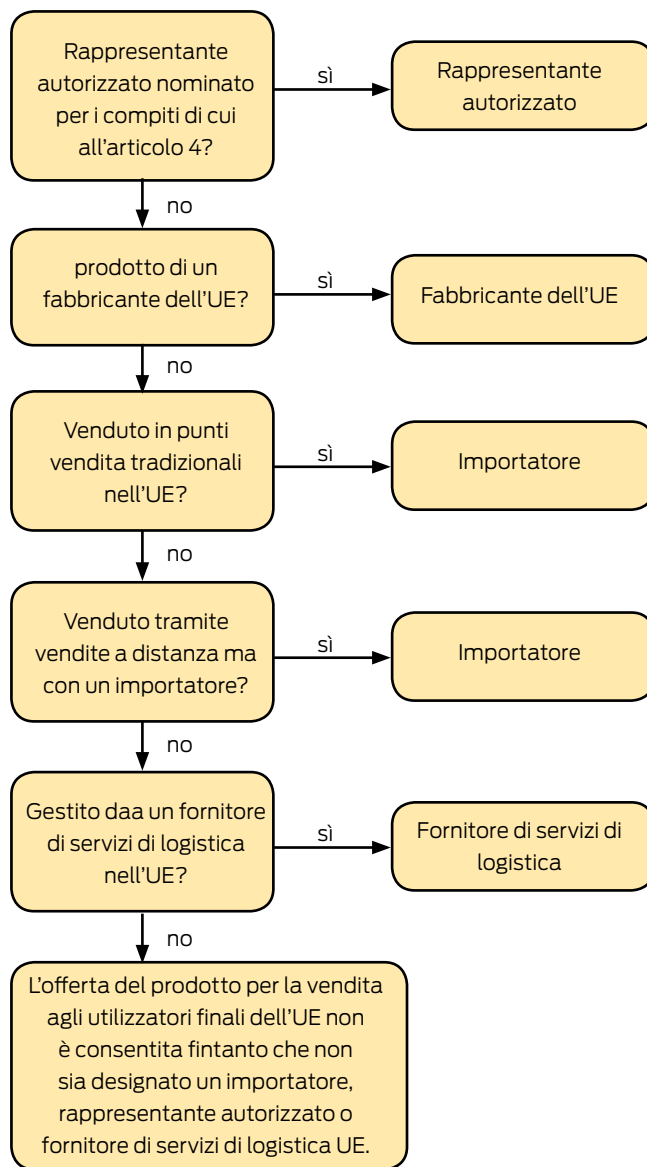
Rappresentante autorizzato nominato per i compiti di cui all'articolo 4?

sì

Rappresentante autorizzato

no

prodotto di un fabbricante dell'UE?

sì

Fabbricante dell'UE

no

Venduto in punti vendita tradizionali nell'UE?

sì

Importatore

no

Venduto tramite vendite a distanza ma con un importatore?

sì

Importatore

no

Gestito daa un fornitore di servizi di logistica nell'UE?

sì

Fornitore di servizi di logistica

no

L'offerta del prodotto per la vendita agli utilizzatori finali dell'UE non è consentita fintanto che non sia designato un importatore, rappresentante autorizzato o fornitore di servizi di logistica UE.